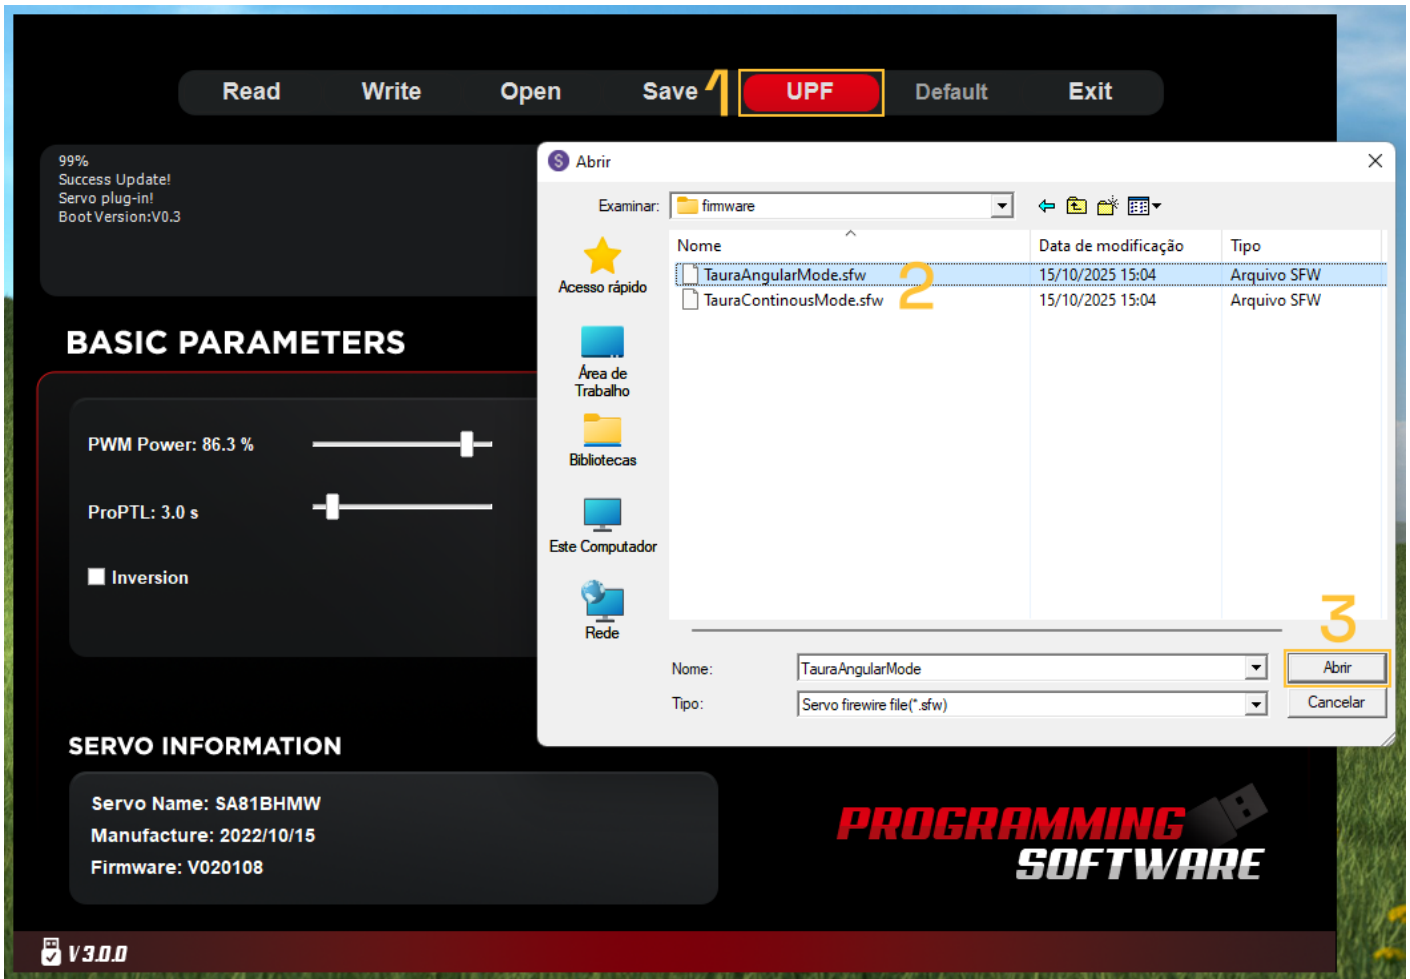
Read Write Open Save 1 UPF Default Exit

99%
Success Update!
Servo plug-in!
Boot Version:V0.3

BASIC PARAMETERS

PWM Power: 86.3 %

ProPTL: 3.0 s

Inversion

Abrir

Examinar: firmware

Acesso rápido

Área de Trabalho

Bibliotecas

Este Computador

Rede

| Nome | Data de modificação | Tipo |
|---|---|---|
| TauraAngularMode.sfw | 15/10/2025 15:04 | Arquivo SFW |
| TauraContinousMode.sfw | 15/10/2025 15:04 | Arquivo SFW |

2

3

Nome: TauraAngularMode

Tipo: Servo firewire file(*.sfw)

Abrir

Cancelar

SERVO INFORMATION

Servo Name: SA81BHMW
Manufacture: 2022/10/15
Firmware: V020108

PROGRAMMING SOFTWARE

V3.0.0